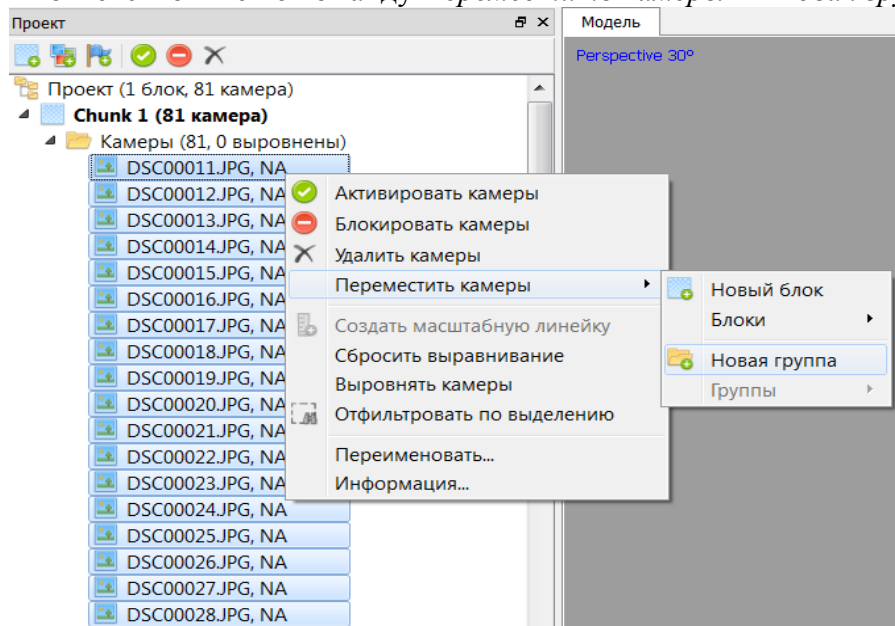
Проект
Модель
Perspective 30°
Проект (1 блок, 81 камера)
Chunk 1 (81 камера)
Камеры (81, 0 выровнены)
DSC00011.JPG, NA
DSC00012.JPG, NA
DSC00013.JPG, NA
DSC00014.JPG, NA
DSC00015.JPG, NA
DSC00016.JPG, NA
DSC00017.JPG, NA
DSC00018.JPG, NA
DSC00019.JPG, NA
DSC00020.JPG, NA
DSC00021.JPG, NA
DSC00022.JPG, NA
DSC00023.JPG, NA
DSC00024.JPG, NA
DSC00025.JPG, NA
DSC00026.JPG, NA
DSC00027.JPG, NA
DSC00028.JPG, NA
Активировать камеры
Блокировать камеры
Удалить камеры
Переместить камеры
Создать масштабную линейку
Сбросить выравнивание
Выровнять камеры
Отфильтровать по выделению
Переименовать...
Информация...
Новый блок
Блоки
Новая группа
Группы